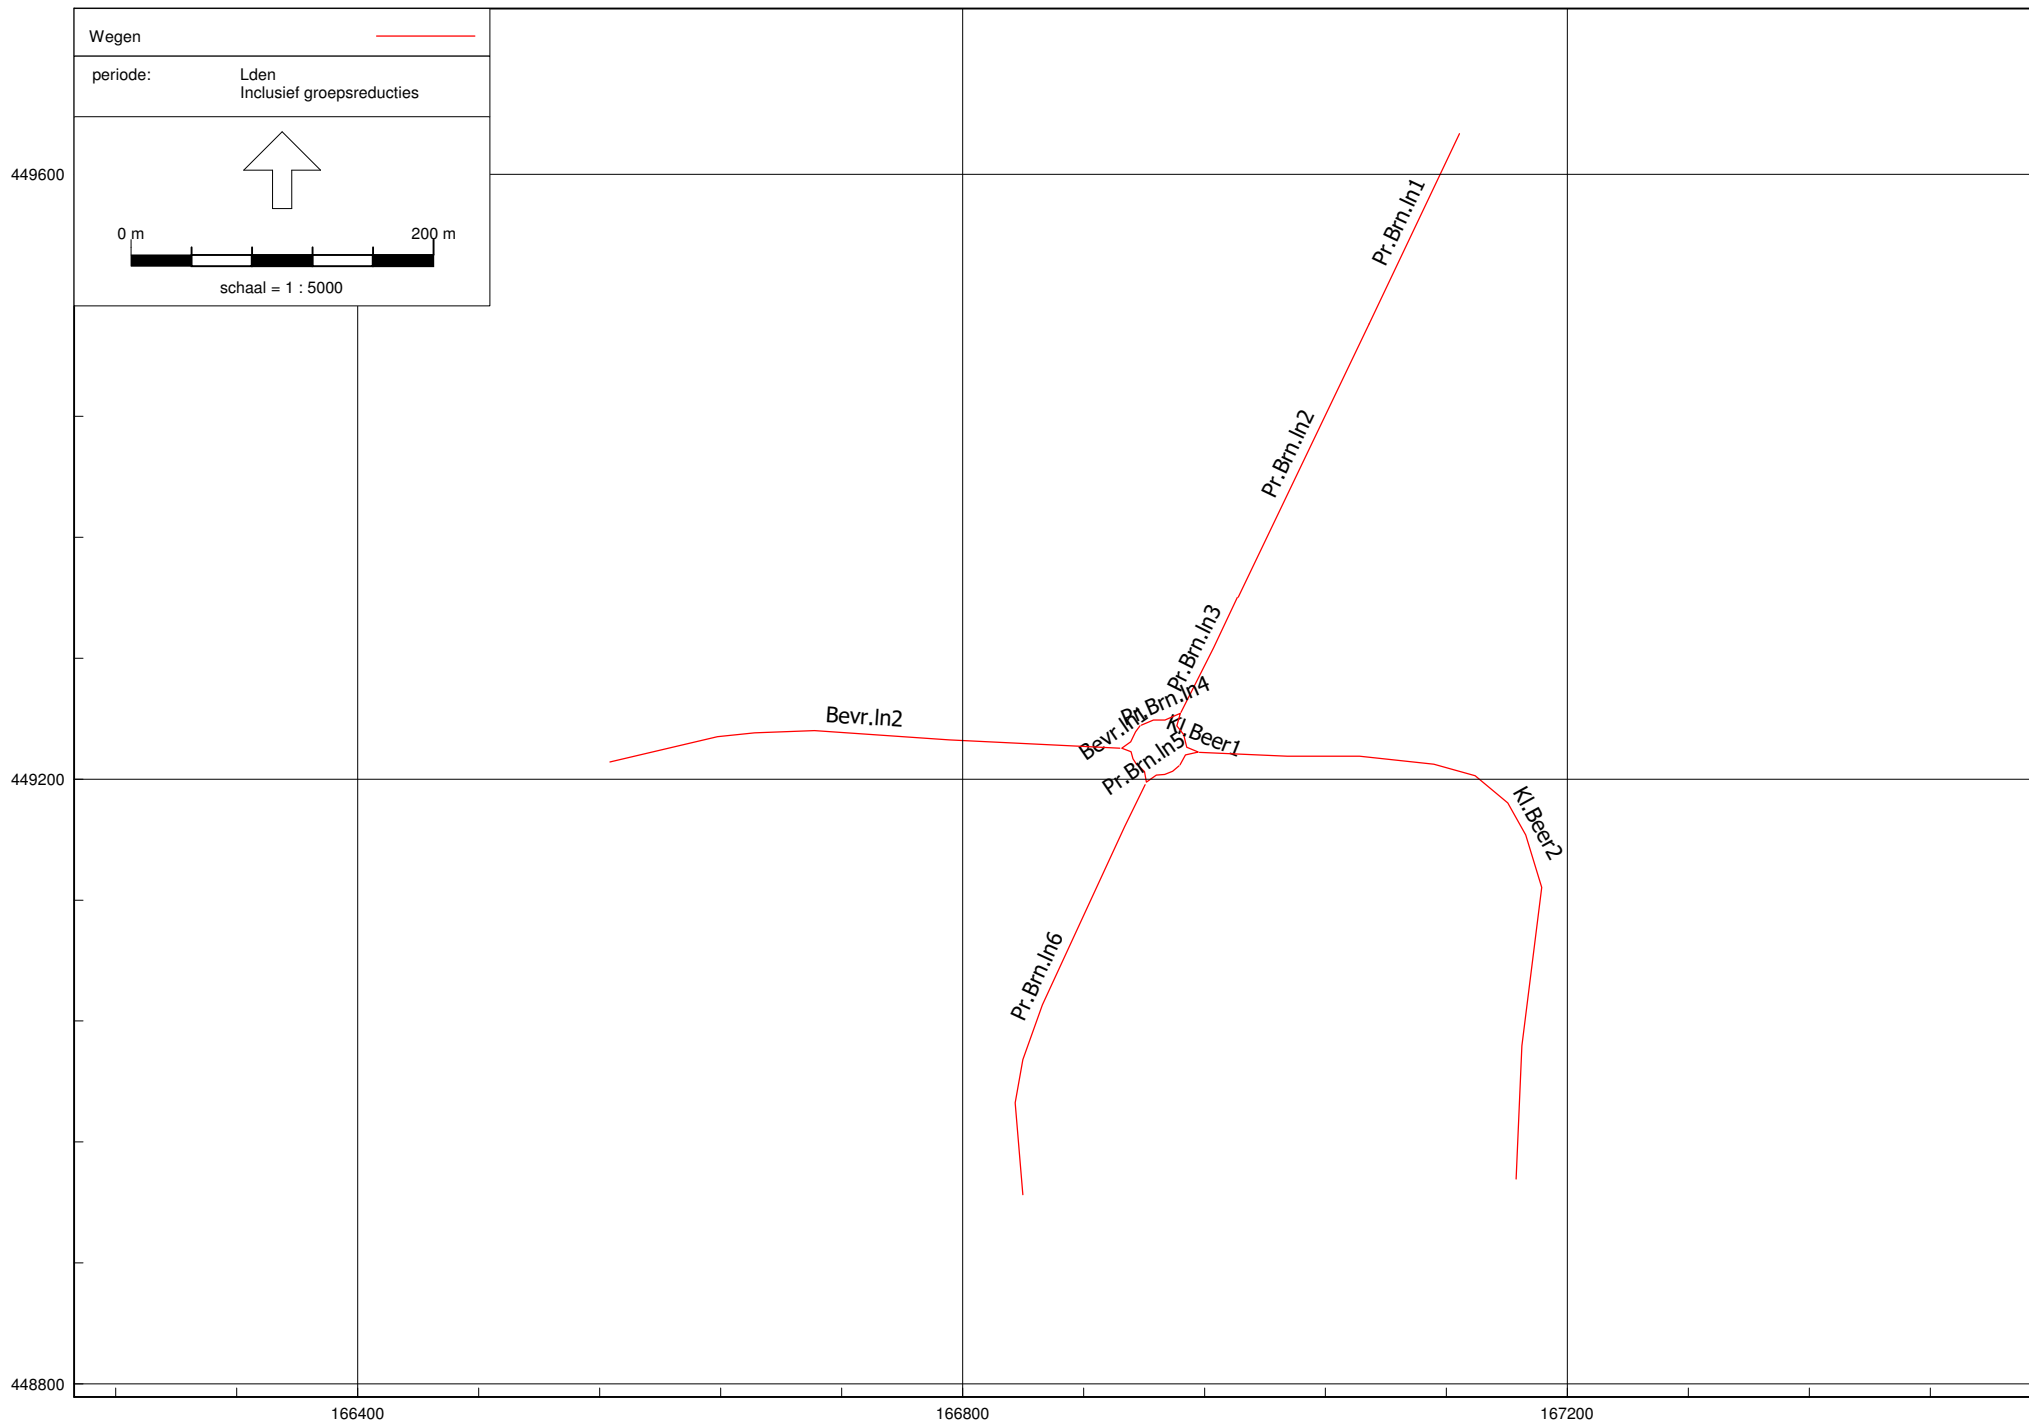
Wegen

periode: Lden
Inclusief groepsreducties

0 m
200 m
schaal = 1 : 5000

449600
449200
448800

Pr.Brn.ln1
Pr.Brn.ln2
Pr.Brn.ln3
Pr.Brn.ln4
Bevr.ln2
Bevr.ln1
Kl.Beer1
Pr.Brn.ln5
Kl.Beer2
Pr.Brn.ln6

166400
166800
167200